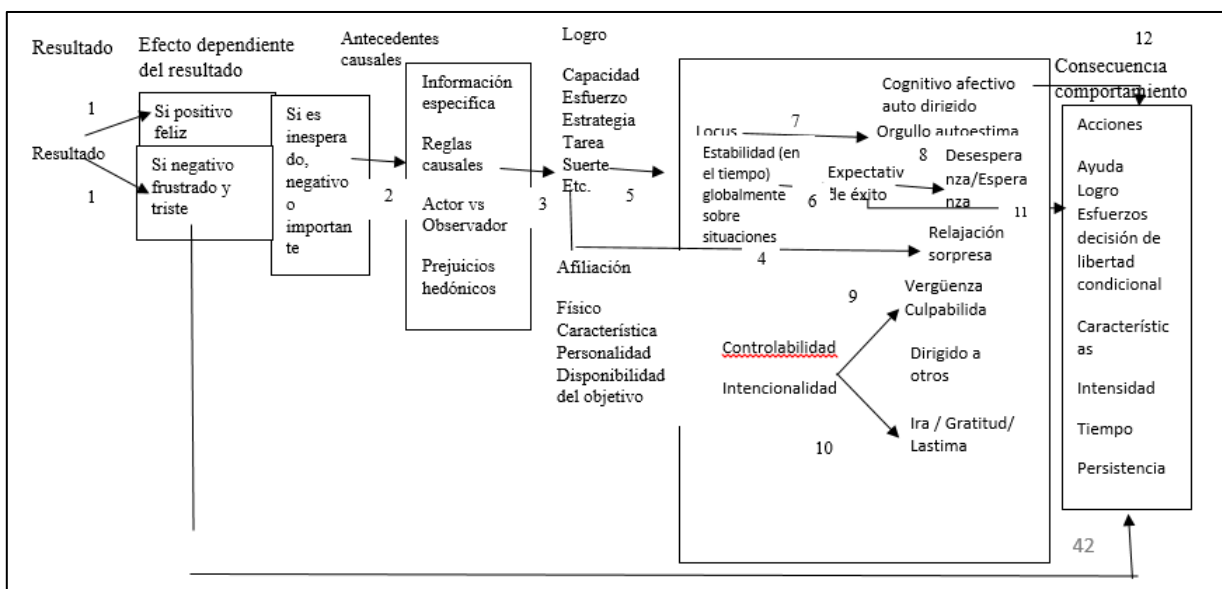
Resultado

Efecto dependiente del resultado

Antecedentes causales

Logro

12

Consecuencia comportamiento

1

Si positivo feliz

Resultado

Si negativo frustrado y triste

1

Si es inesperado, negativo o importante

2

Información especifica

Reglas causales

Actor vs Observador

Prejuicios hedónicos

3

Capacidad
Esfuerzo
Estrategia
Tarea
Suerte
Etc.

5

Afiliación

Físico
Característica
Personalidad
Disponibilidad del objetivo

Cognitivo afectivo auto dirigido

Locus

7

Orgullo autoestima

Estabilidad (en el tiempo) globalmente sobre situaciones

6

Expectativ de éxito

8

Desesperanza/Esperanza

11

4

Relajación sorpresa

9

Vergüenza Culpabilida

Controlabilidad

Intencionalidad

Dirigido a otros

Ira / Gratitud/ Lastima

10

Acciones

Ayuda
Logro
Esfuerzos
decisión de libertad condicional

Características

Intensidad

Tiempo

Persistencia

42